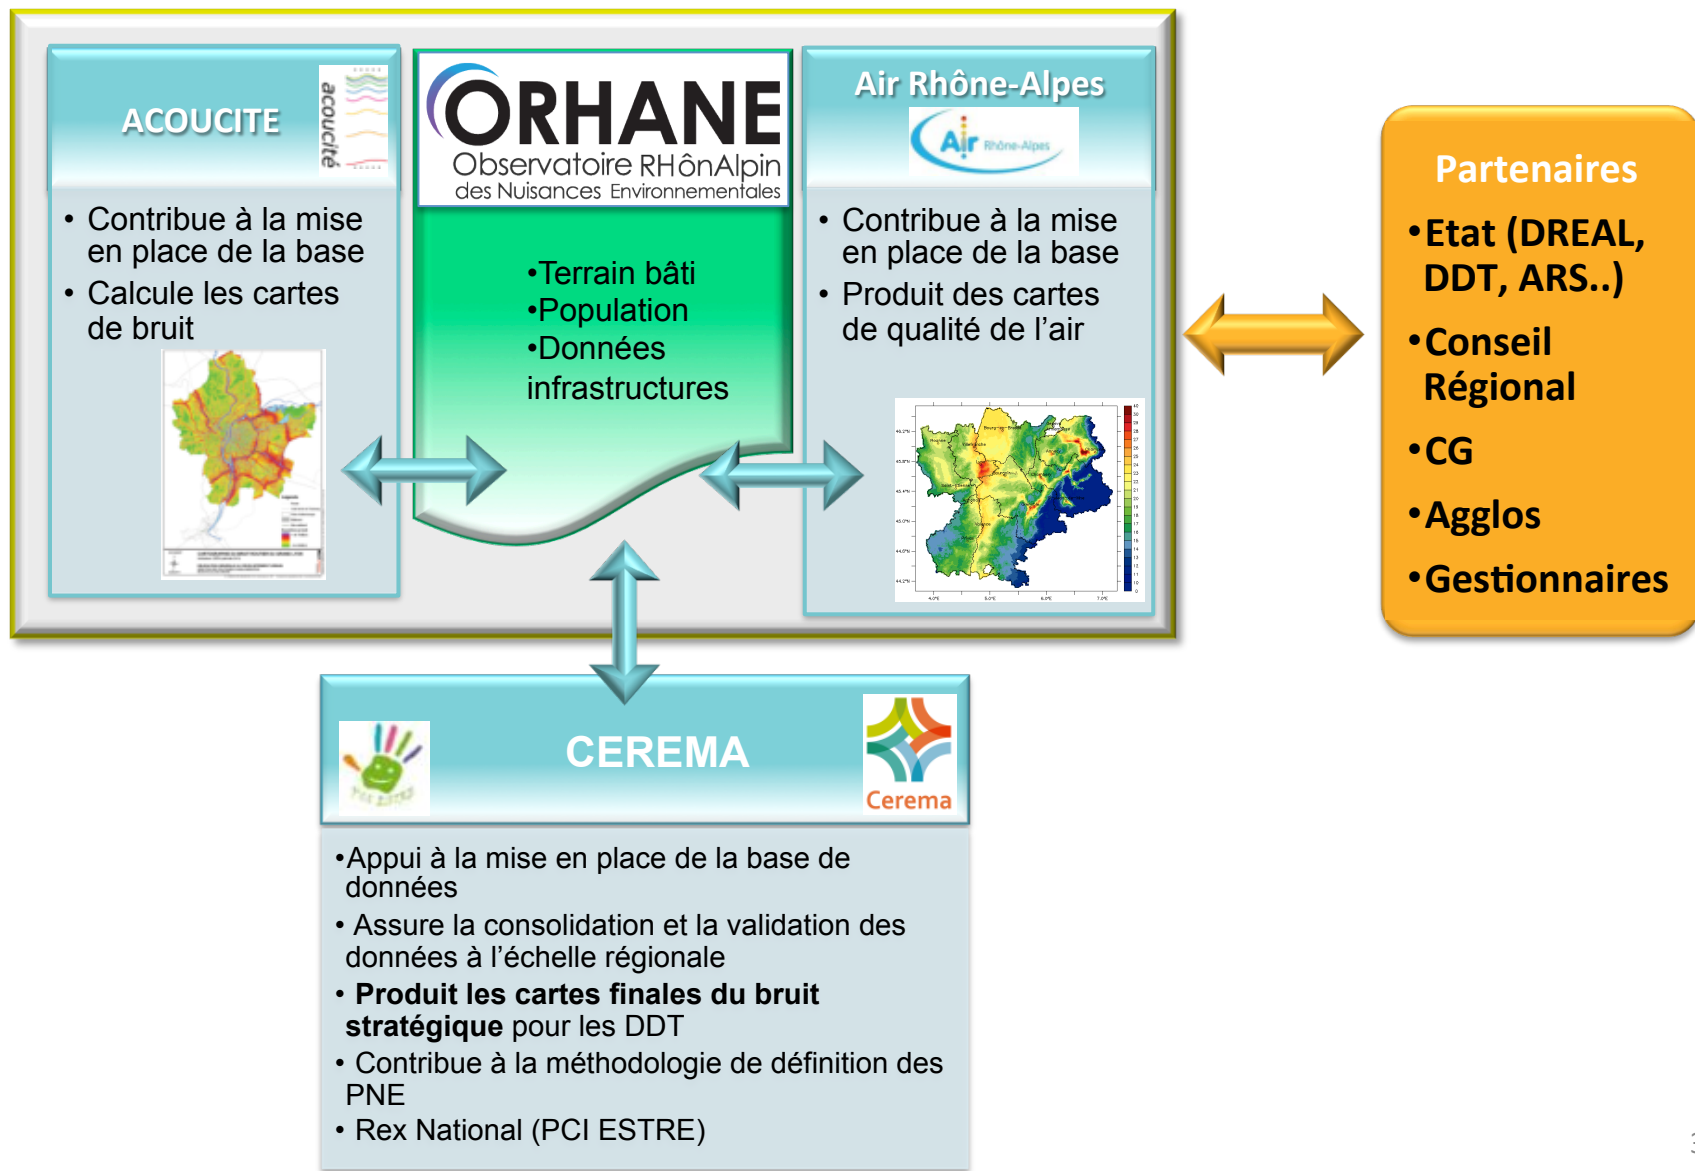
ACOUCITE

acoucité

• Contribue à la mise en place de la base
• Calcule les cartes de bruit

ORHANE
Observatoire RHônAlpin des Nuisances Environnementales

•Terrain bâti
•Population
•Données infrastructures

Air Rhône-Alpes

Air Rhône-Alpes

• Contribue à la mise en place de la base
• Produit des cartes de qualité de l'air

Partenaires
•Etat (DREAL, DDT, ARS..)
•Conseil Régional
•CG
•Agglos
•Gestionnaires

CEREMA

Cerema

•Appui à la mise en place de la base de données
• Assure la consolidation et la validation des données à l'échelle régionale
• **Produit les cartes finales du bruit stratégique** pour les DDT
• Contribue à la méthodologie de définition des PNE
• Rex National (PCI ESTRE)